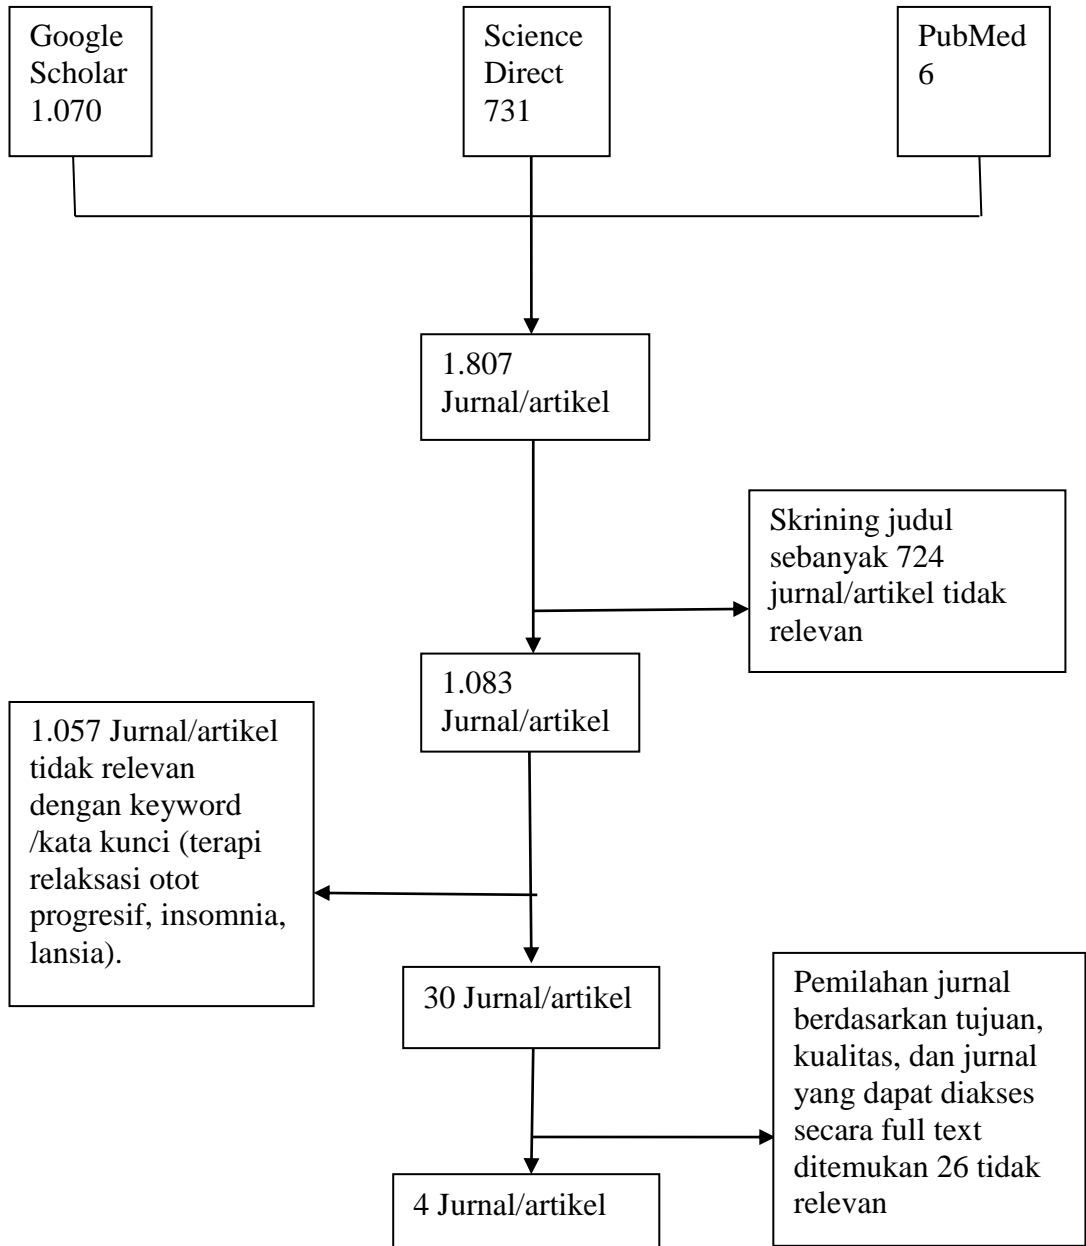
Google Scholar 1.070

Science Direct 731

PubMed 6

1.807 Jurnal/artikel

Skrining judul sebanyak 724 jurnal/artikel tidak relevan

1.083 Jurnal/artikel

1.057 Jurnal/artikel tidak relevan dengan keyword /kata kunci (terapi relaksasi otot progresif, insomnia, lansia).

30 Jurnal/artikel

Pemilahan jurnal berdasarkan tujuan, kualitas, dan jurnal yang dapat diakses secara full text ditemukan 26 tidak relevan

4 Jurnal/artikel